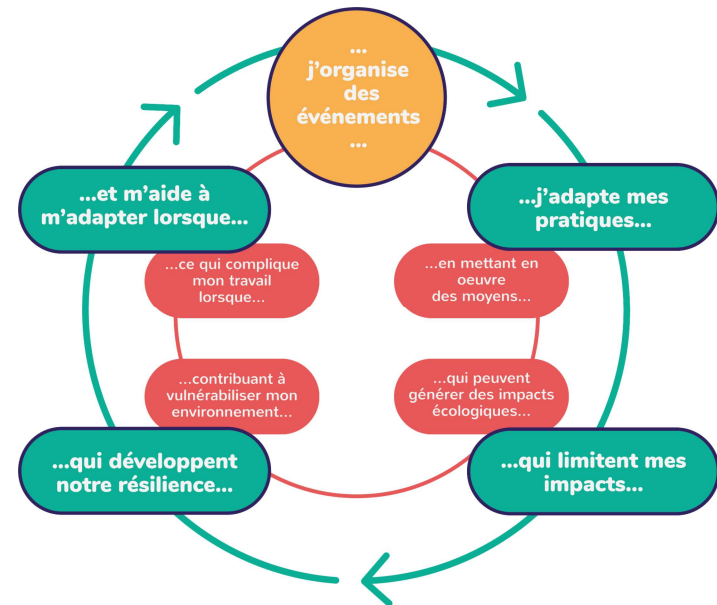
... j'organise des événements ...

...j'adapte mes pratiques...

...en mettant en oeuvre des moyens...

...qui peuvent générer des impacts écologiques...

...qui limitent mes impacts...

...qui développent notre résilience...

...contribuant à vulnérabiliser mon environnement...

...ce qui complique mon travail lorsque...

...et m'aide à m'adapter lorsque...